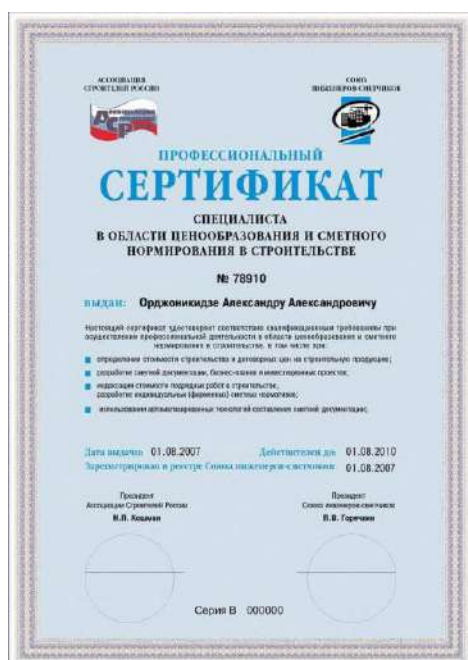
АССОЦИАЦИЯ СТРОИТЕЛЕЙ РОССИИ

СОЮЗ ИНЖЕНЕРОВ-СМЕТЧИКОВ

ПРОФЕССИОНАЛЬНЫЙ

СЕРТИФИКАТ

СПЕЦИАЛИСТА
В ОБЛАСТИ ЦЕНООБРАЗОВАНИЯ И СМЕТНОГО НОРМИРОВАНИЯ В СТРОИТЕЛЬСТВЕ

№ 78910

выдан: Орджоникидзе Александру Александровичу

Настоящий сертификат удостоверяет соответствие квалификационным требованиям при осуществлении профессиональной деятельности в области ценообразования и сметного нормирования в строительстве, в том числе при:

определении стоимости строительства и договорных цен на строительную продукцию;

разработке сметной документации, бизнес-планов и инвестиционных проектов;

индексации стоимости подрядных работ в строительстве, разработке индивидуальных (фирменных) сметных нормативов;

использовании автоматизированных технологий составления сметной документации;

Дата выдачи 01.08.2007 Действителен до 01.08.2010

Зарегистрировано в реестре Союза инженеров-сметчиков 01.08.2007

Президент
Ассоциации Строителей России
Н.П. Кошман

Президент
Союза инженеров-сметчиков
П.В. Горячкин

Серия В 000000